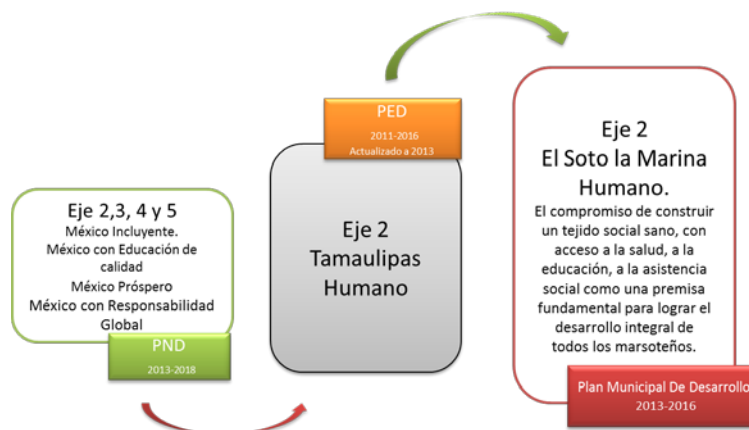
Eje 2,3, 4 y 5
México Incluyente.
México con Educación de calidad
México Próspero
México con Responsabilidad Global

PND
2013-2018

PED
2011-2016
Actualizado a 2013

Eje 2
Tamaulipas
Humano

Eje 2
El Soto la Marina
Humano.
El compromiso de construir un tejido social sano, con acceso a la salud, a la educación, a la asistencia social como una premisa fundamental para lograr el desarrollo integral de todos los marsoteños.

Plan Municipal De Desarrollo
2013-2016